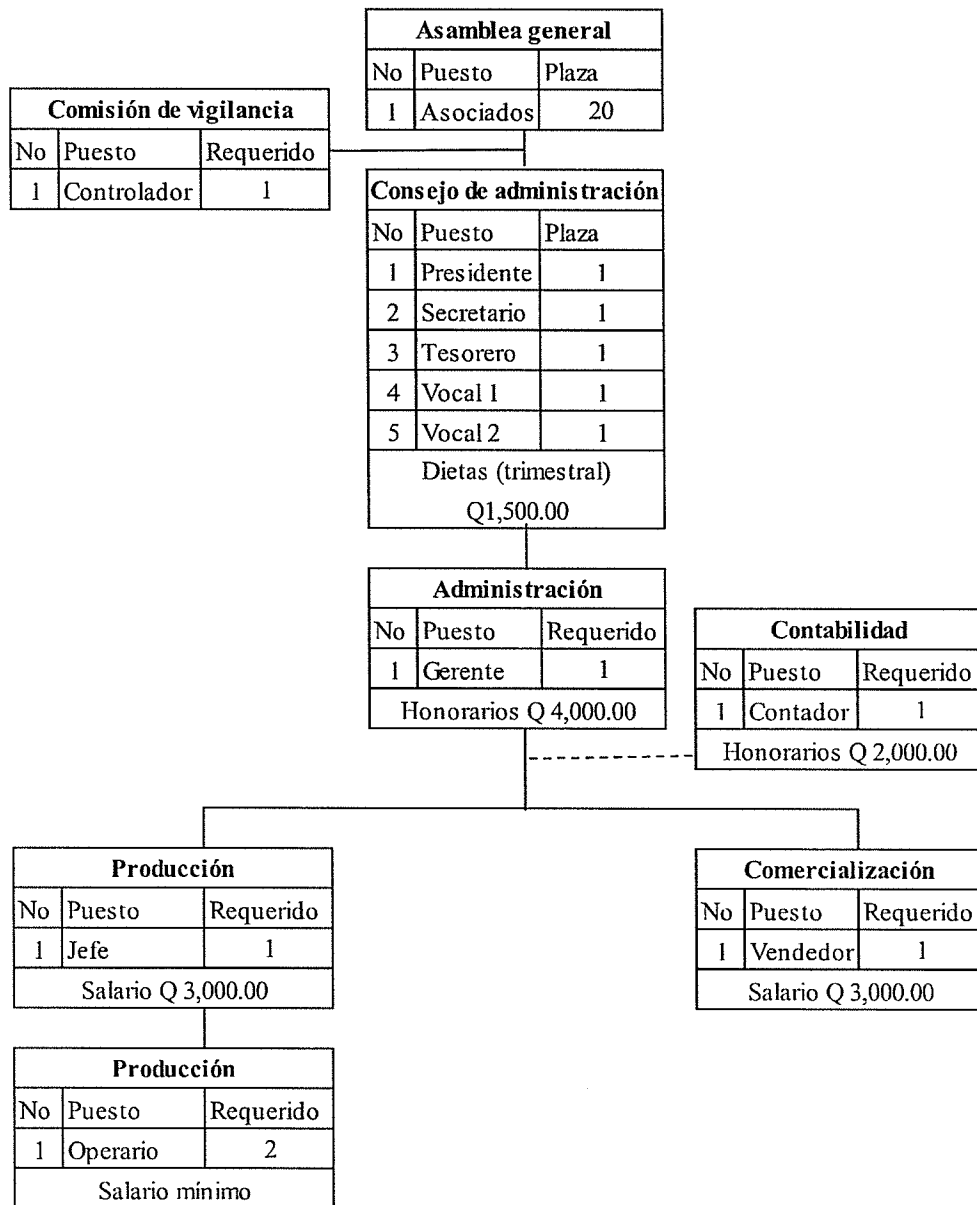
| Asamblea general | | |
|---|---|---|
| No | Puesto | Plaza |
| 1 | Asociados | 20 |

| Comisión de vigilancia | | |
|---|---|---|
| No | Puesto | Requerido |
| 1 | Controlador | 1 |

| Consejo de administración | | |
|---|---|---|
| No | Puesto | Plaza |
| 1 | Presidente | 1 |
| 2 | Secretario | 1 |
| 3 | Tesorero | 1 |
| 4 | Vocal 1 | 1 |
| 5 | Vocal 2 | 1 |

Dietas (trimestral)
Q1,500.00

| Administración | | |
|---|---|---|
| No | Puesto | Requerido |
| 1 | Gerente | 1 |

Honorarios Q 4,000.00

| Contabilidad | | |
|---|---|---|
| No | Puesto | Requerido |
| 1 | Contador | 1 |

Honorarios Q 2,000.00

| Producción | | |
|---|---|---|
| No | Puesto | Requerido |
| 1 | Jefe | 1 |

Salario Q 3,000.00

| Comercialización | | |
|---|---|---|
| No | Puesto | Requerido |
| 1 | Vendedor | 1 |

Salario Q 3,000.00

| Producción | | |
|---|---|---|
| No | Puesto | Requerido |
| 1 | Operario | 2 |

Salario mínimo